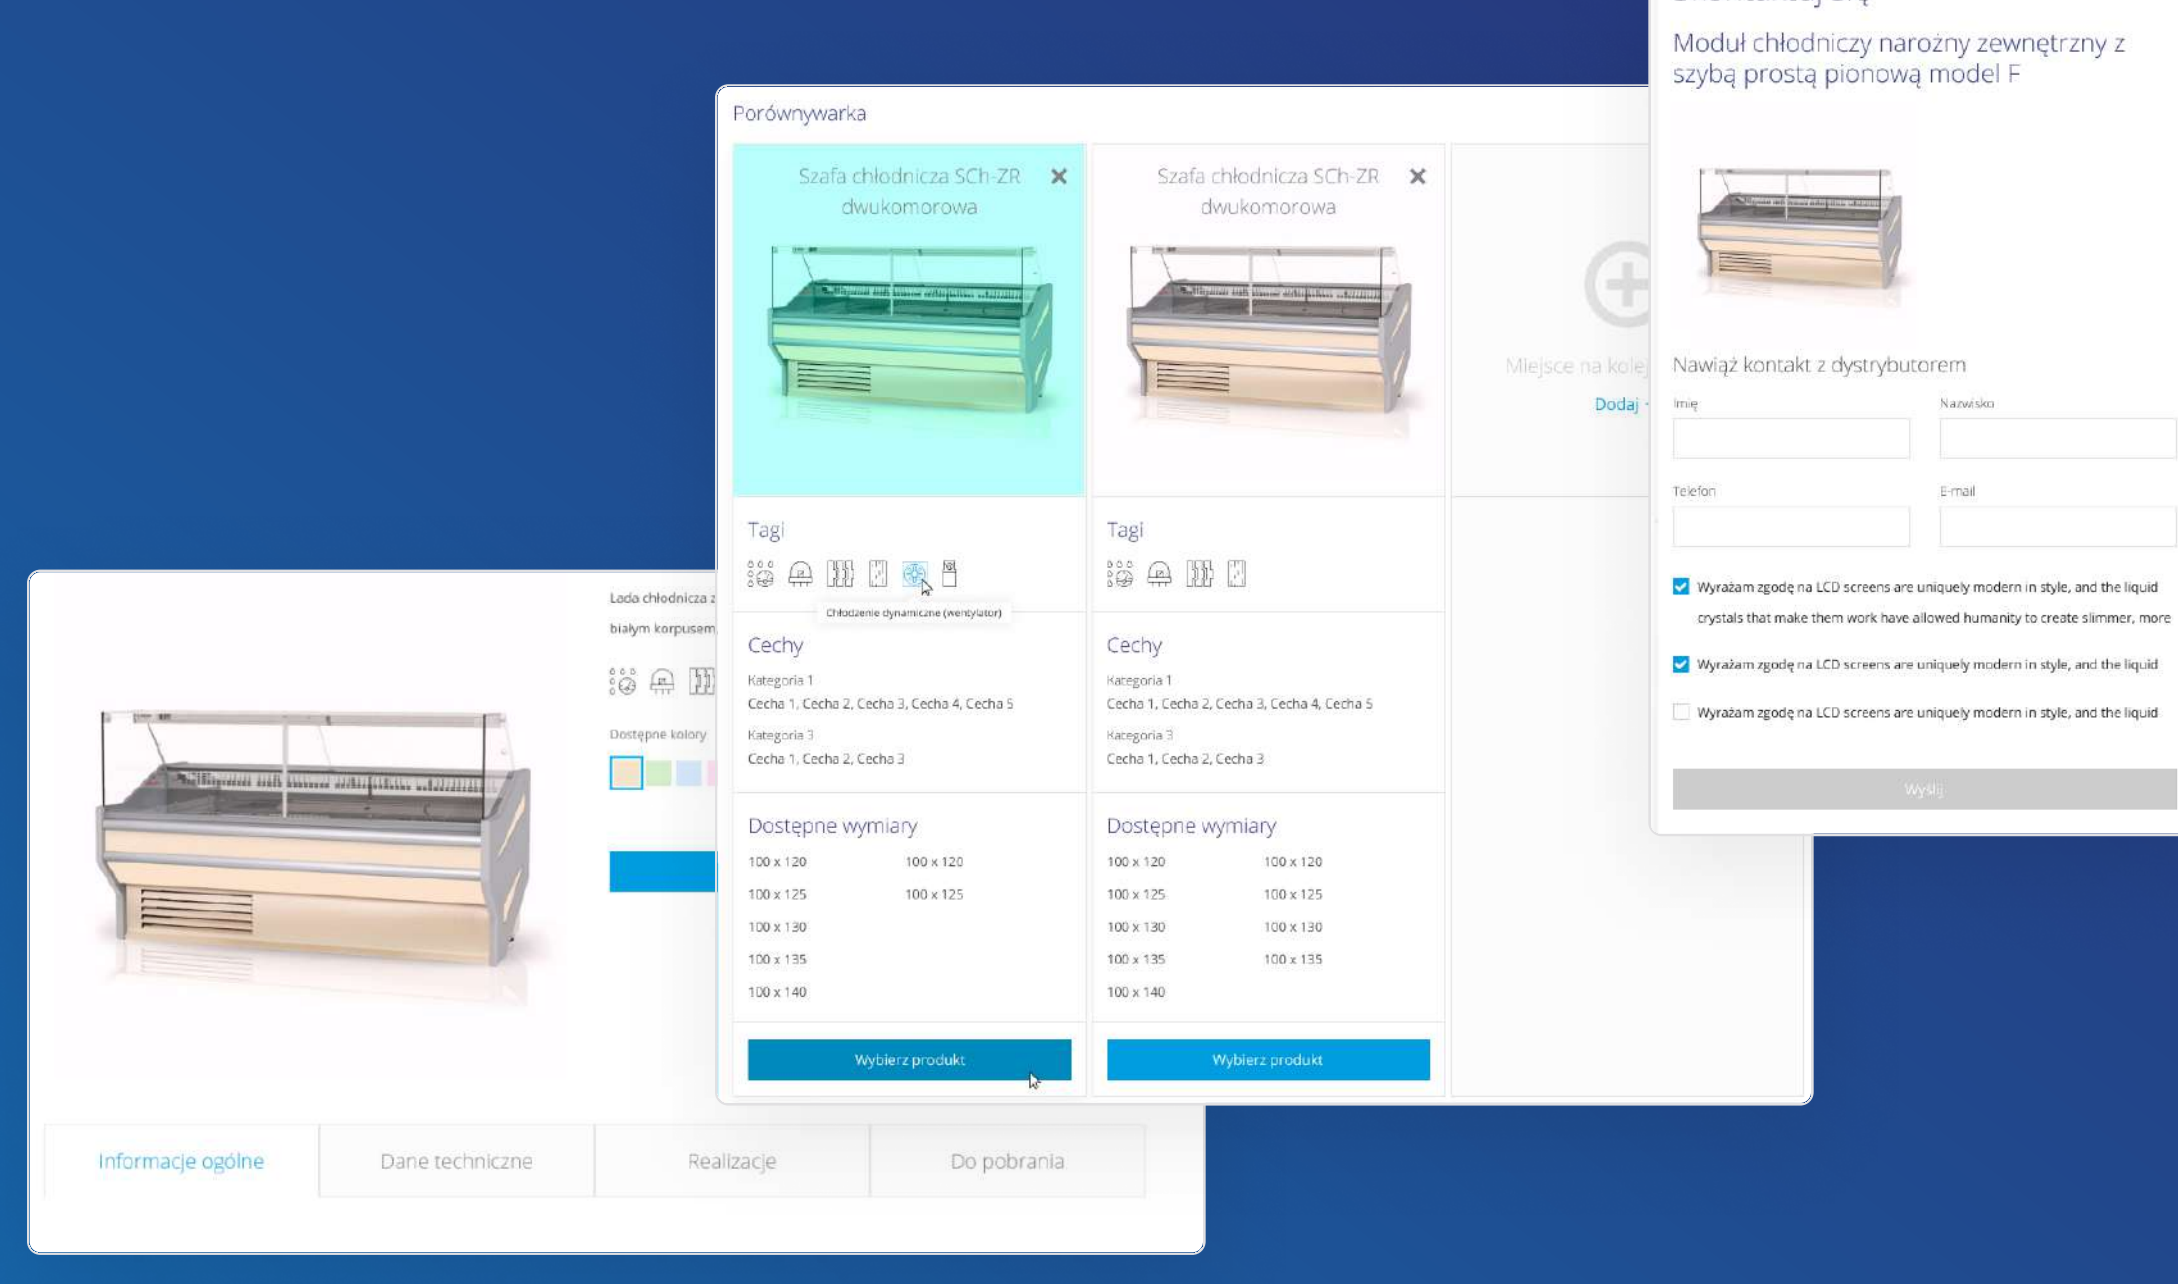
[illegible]

Moduł chłodniczy narożny zewnętrzny z szybą prostą pionową model F

Nawiąż kontakt z dystrybutorem

Imię

Nazwisko

Telefon

E-mail

Wyrażam zgodę na LCD screens are uniquely modern in style, and the liquid crystals that make them work have allowed humanity to create slimmer, more

Wyrażam zgodę na LCD screens are uniquely modern in style, and the liquid

Wyrażam zgodę na LCD screens are uniquely modern in style, and the liquid

Wyślij

Porównywarka

Szafa chłodnicza SCh-ZR dwukomorowa

Szafa chłodnicza SCh-ZR dwukomorowa

Miejsce na kolej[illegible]

Dodaj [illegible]

Tagi

Chłodzenie dynamiczne (wentylator)

Tagi

Cechy

Kategoria 1

Cecha 1, Cecha 2, Cecha 3, Cecha 4, Cecha 5

Kategoria 3

Cecha 1, Cecha 2, Cecha 3

Cechy

Kategoria 1

Cecha 1, Cecha 2, Cecha 3, Cecha 4, Cecha 5

Kategoria 3

Cecha 1, Cecha 2, Cecha 3

Dostępne wymiary

| | |
|---|---|
| 100 x 120 | 100 x 120 |
| 100 x 125 | 100 x 125 |
| 100 x 130 | |
| 100 x 135 | |
| 100 x 140 | |

Dostępne wymiary

| | |
|---|---|
| 100 x 120 | 100 x 120 |
| 100 x 125 | 100 x 125 |
| 100 x 130 | 100 x 130 |
| 100 x 135 | 100 x 135 |
| 100 x 140 | |

Wybierz produkt

Wybierz produkt

Lada chłodnicza z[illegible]

białym korpusem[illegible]

Dostępne kolory

Informacje ogólne

Dane techniczne

Realizacje

Do pobrania